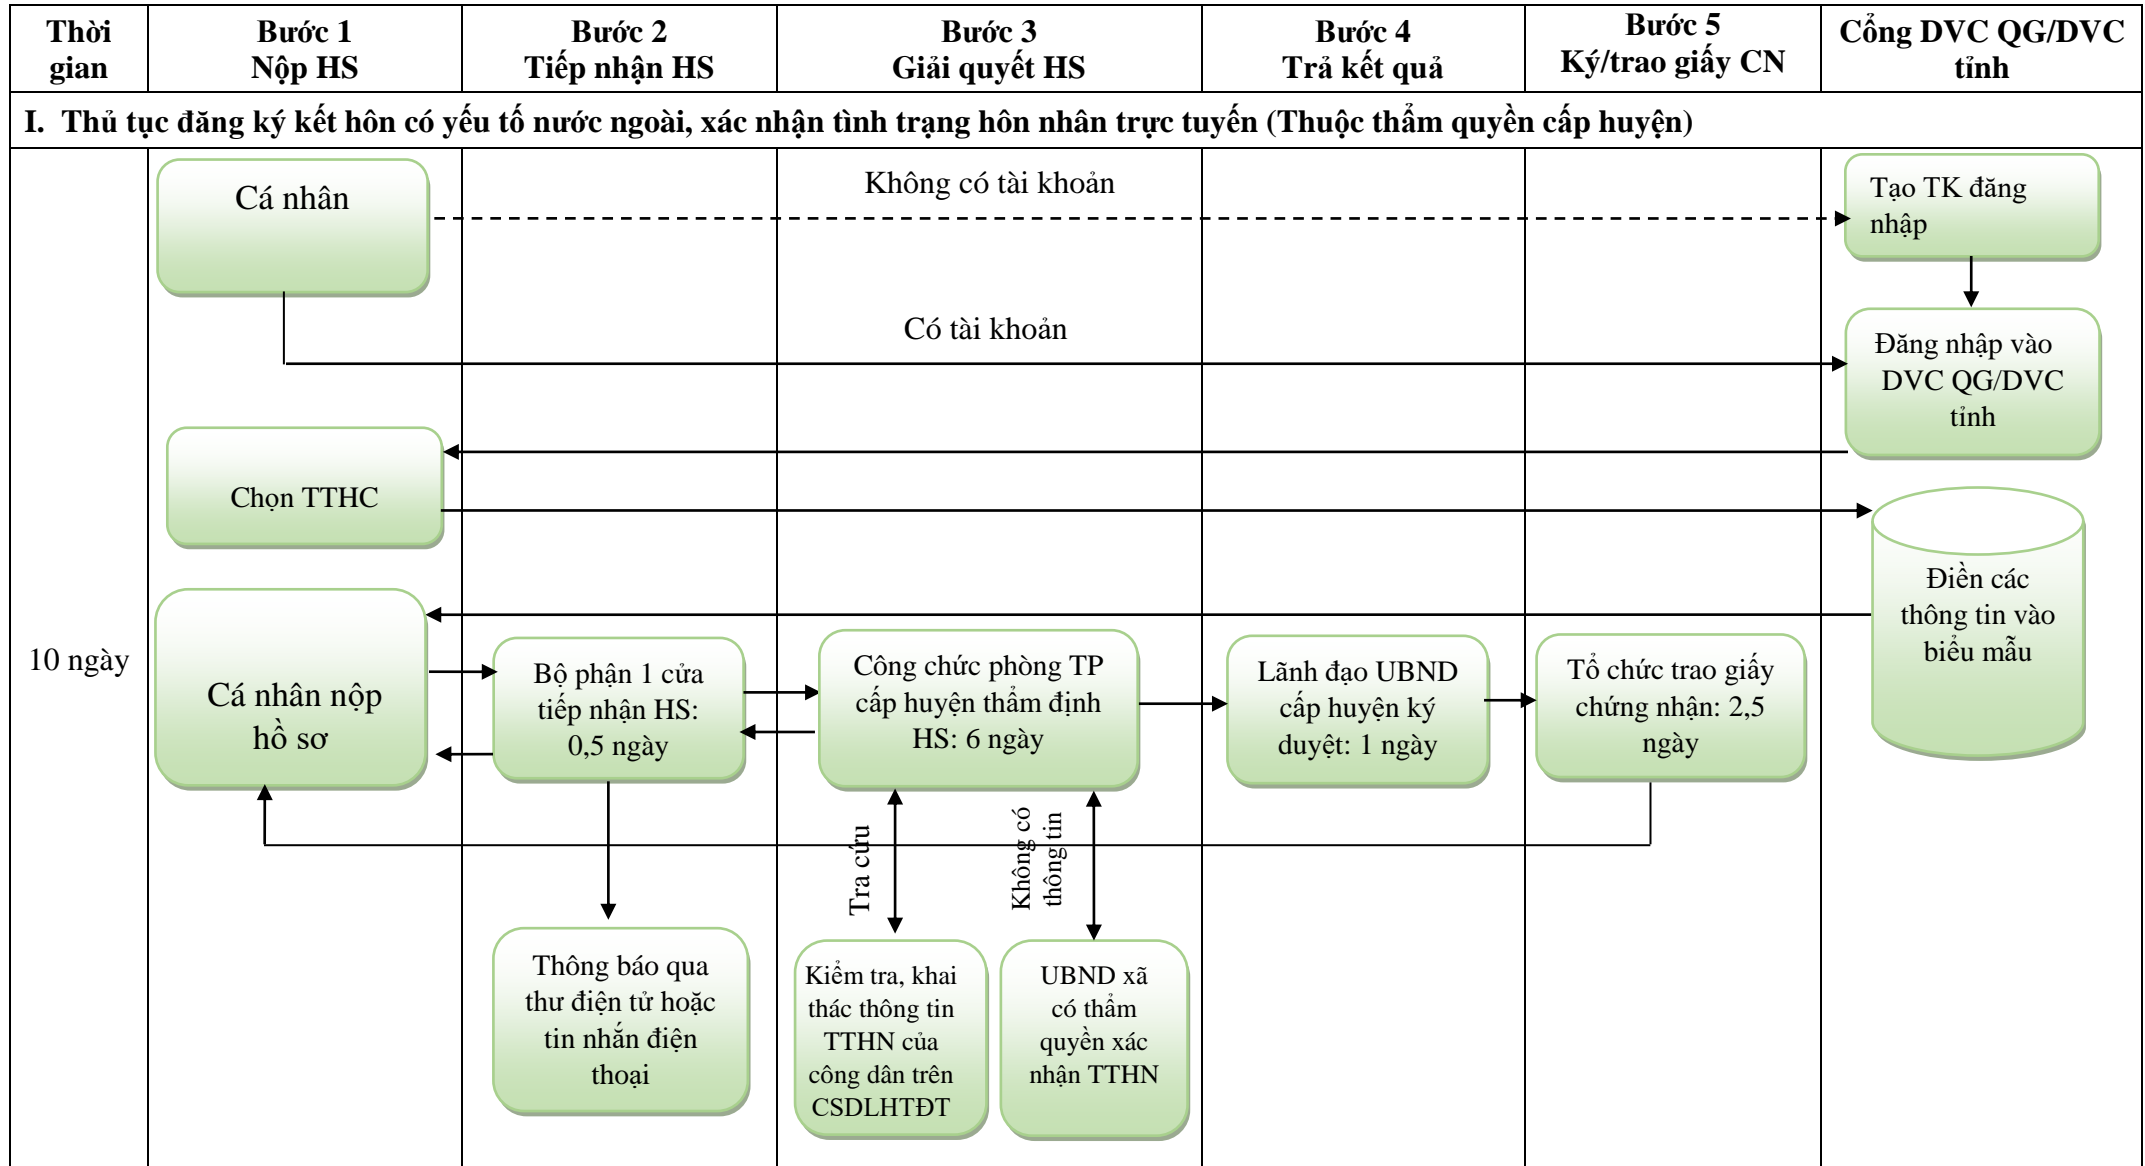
| Thời gian | Bước 1 Nộp HS | Bước 2 Tiếp nhận HS | Bước 3 Giải quyết HS | Bước 4 Trả kết quả | Bước 5 Ký/trao giấy CN | Cổng DVC QG/DVC tỉnh |
|---|---|---|---|---|---|---|

I. Thủ tục đăng ký kết hôn có yếu tố nước ngoài, xác nhận tình trạng hôn nhân trực tuyến (Thuộc thẩm quyền cấp huyện)

Cá nhân

Không có tài khoản

Tạo TK đăng nhập

Có tài khoản

Đăng nhập vào DVC QG/DVC tỉnh

Chọn TTHC

Điền các thông tin vào biểu mẫu

10 ngày

Cá nhân nộp hồ sơ

Bộ phận 1 cửa tiếp nhận HS: 0,5 ngày

Công chức phòng TP cấp huyện thẩm định HS: 6 ngày

Lãnh đạo UBND cấp huyện ký duyệt: 1 ngày

Tổ chức trao giấy chứng nhận: 2,5 ngày

Tra cứu

Không có thông tin

Thông báo qua thư điện tử hoặc tin nhắn điện thoại

Kiểm tra, khai thác thông tin TTHN của công dân trên CSDLHTĐT

UBND xã có thẩm quyền xác nhận TTHN